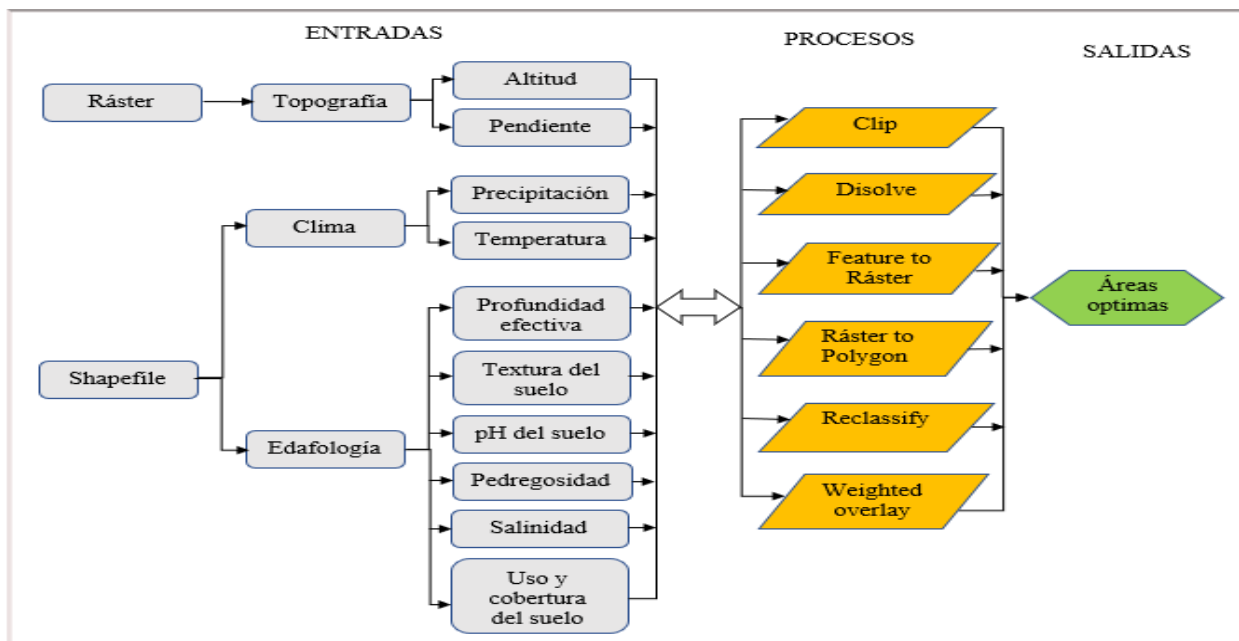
ENTRADAS

PROCESOS

SALIDAS

Ráster

Topografía

Altitud

Pendiente

Clima

Precipitación

Temperatura

Shapefile

Edafología

Profundidad efectiva

Textura del suelo

pH del suelo

Pedregosidad

Salinidad

Uso y cobertura del suelo

Clip

Disolve

Feature to Ráster

Ráster to Polygon

Reclassify

Weighted overlay

Áreas optimas